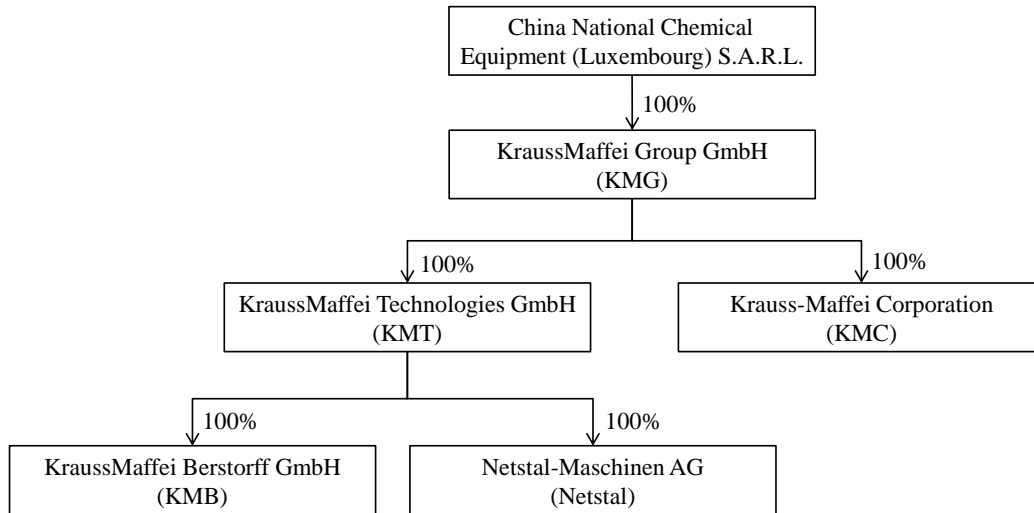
China National Chemical Equipment (Luxembourg) S.A.R.L.

100%

KraussMaffei Group GmbH (KMG)

100%

KraussMaffei Technologies GmbH (KMT)

100%

Krauss-Maffei Corporation (KMC)

100%

KraussMaffei Berstorff GmbH (KMB)

100%

Netstal-Maschinen AG (Netstal)